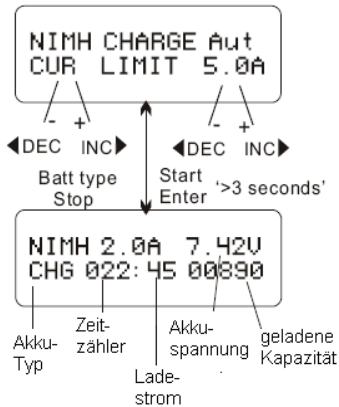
NIMH CHARGE Aut
CUR LIMIT 5.0A

-
+
◀DEC INC▶

-
+
◀DEC INC▶

Batt type
Stop

Start
Enter

'>3 seconds'

NIMH 2.0A 7.42V
CHG 022:45 00890

Akku-Typ

Zeit-zähler

Lade-strom

Akku-spannung

geladene Kapazität